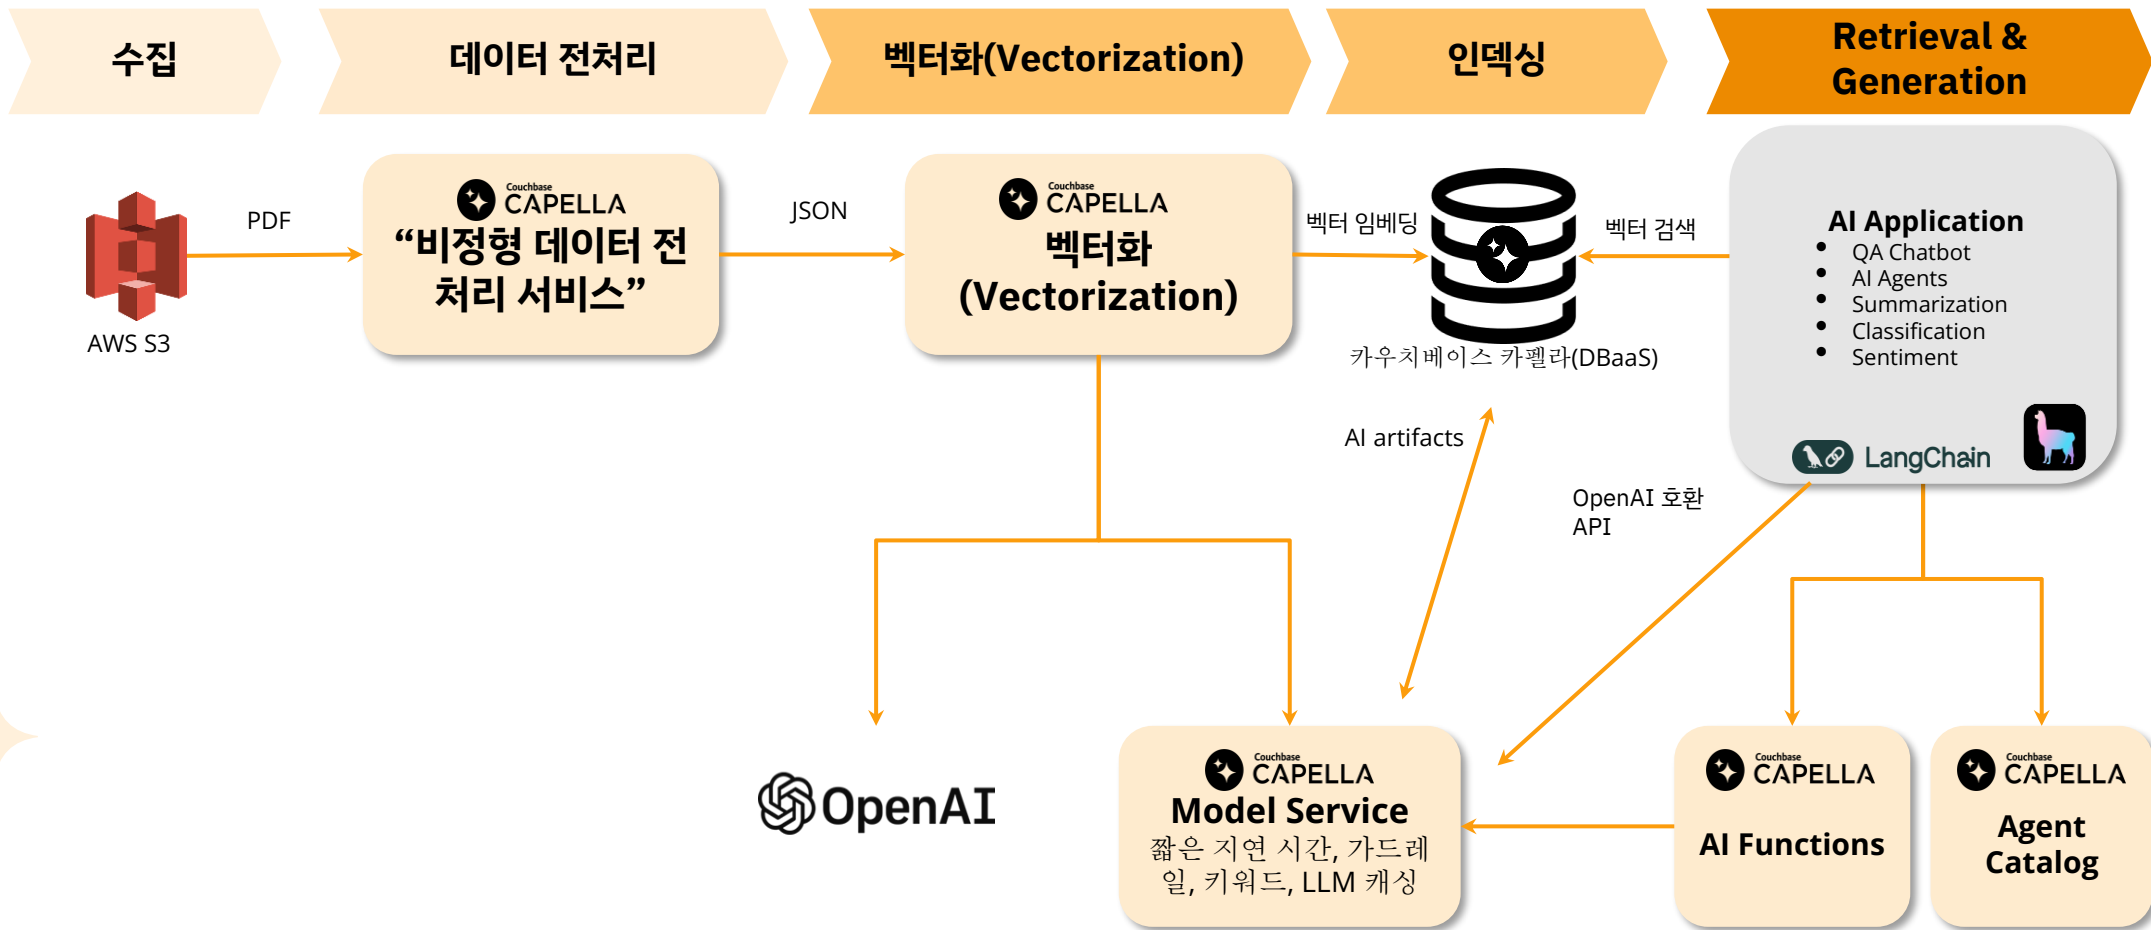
수집

데이터 전처리

벡터화(Vectorization)

인덱싱

Retrieval & Generation

AWS S3

PDF

Couchbase CAPELLA
“비정형 데이터 전처리 서비스”

JSON

Couchbase CAPELLA
벡터화 (Vectorization)

벡터 임베딩

벡터 검색

카우치베이스 카펠라(DBaaS)

AI Application
• QA Chatbot
• AI Agents
• Summarization
• Classification
• Sentiment

LangChain

AI artifacts

OpenAI 호환 API

OpenAI

Couchbase CAPELLA
Model Service
짧은 지연 시간, 가드레일, 키워드, LLM 캐싱

Couchbase CAPELLA
AI Functions

Couchbase CAPELLA
Agent Catalog